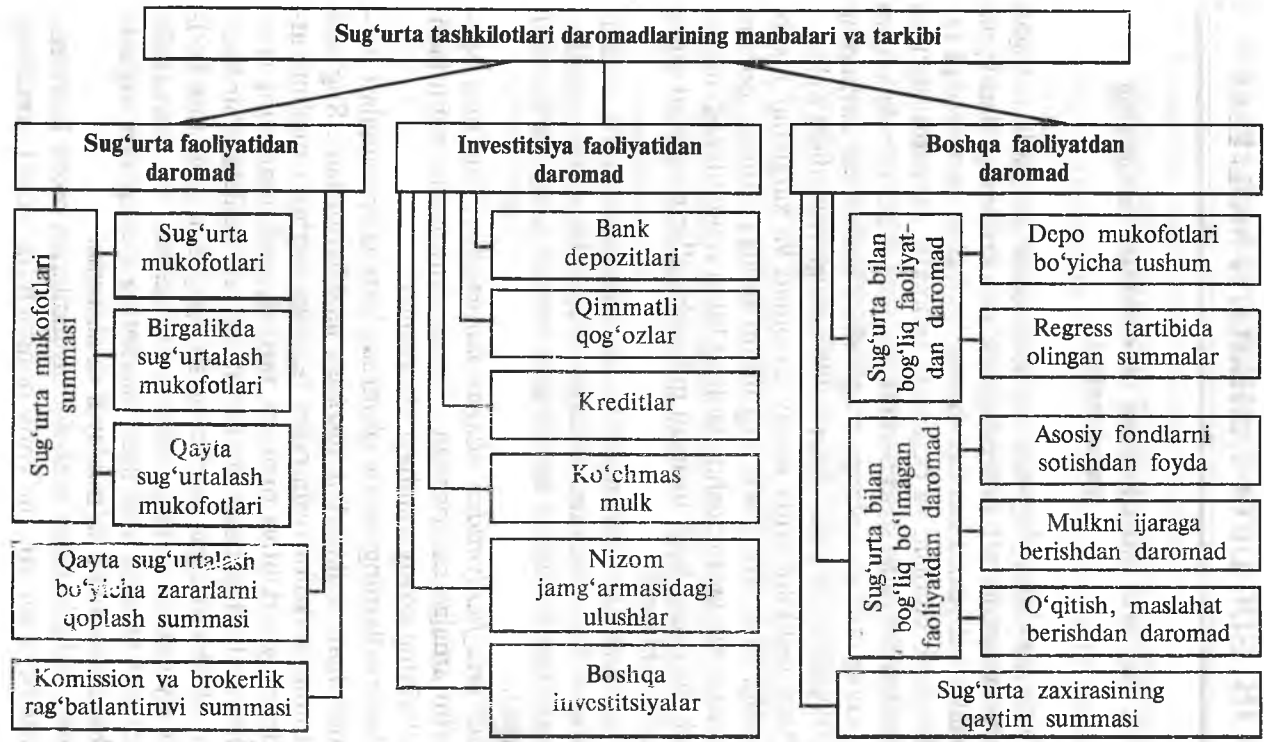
Sug'urta tashkilotlari daromadlarining manbalari va tarkibi

Sug'urta faoliyatidan daromad

Sug'urta mukofotlari summasi

Sug'urta mukofotlari

Birgalikda sug'urtalash mukofotlari

Qayta sug'urtalash mukofotlari

Qayta sug'urtalash bo'yicha zararlarni qoplash summasi

Komission va brokerlik rag'batlantiruvi summasi

Investitsiya faoliyatidan daromad

Bank depozitlari

Qimmatli qog'ozlar

Kreditlar

Ko'chmas mulk

Nizom jamg'armasidagi ulushlar

Boshqa investitsiyalar

Boshqa faoliyatdan daromad

Sug'urta bilan bog'liq faoliyatdan daromad

Depo mukofotlari bo'yicha tushum

Regress tartibida olingan summalar

Sug'urta bilan bog'liq bo'lmagan faoliyatdan daromad

Asosiy fondlarni sotishdan foyda

Mulkni ijaraga berishdan daromad

O'qitish, maslahat berishdan daromad

Sug'urta zaxirasining qaytim summasi